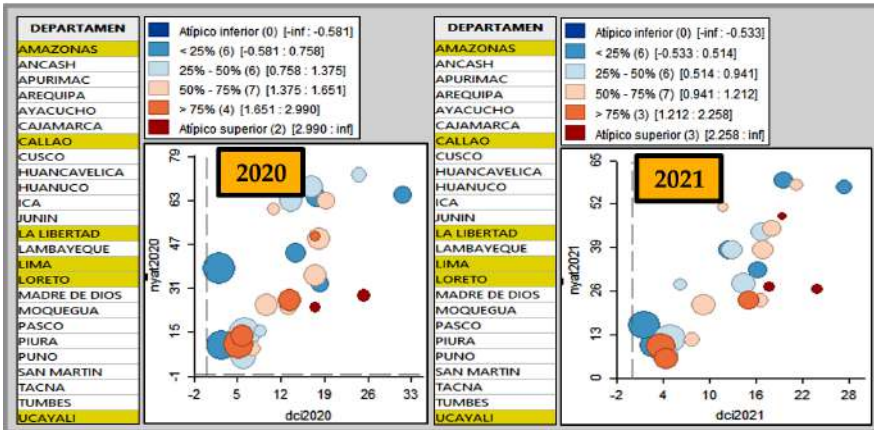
DEPARTAMEN
AMAZONAS
ANCASH
APURIMAC
AREQUIPA
AYACUCHO
CAJAMARCA
CALLAO
CUSCO
HUANCAVELICA
HUANUCO
ICA
JUNIN
LA LIBERTAD
LAMBAYEQUE
LIMA
LORETO
MADRE DE DIOS
MOQUEGUA
PASCO
PIURA
PUNO
SAN MARTIN
TACNA
TUMBES
UCAYALI

Atípico inferior (0) [-inf : -0.581]
< 25% (6) [-0.581 : 0.758]
25% - 50% (6) [0.758 : 1.375]
50% - 75% (7) [1.375 : 1.651]
> 75% (4) [1.651 : 2.990]
Atípico superior (2) [2.990 : inf]

2020

nyat2020
79
63
47
31
15
-1
-2
6
10
13
17
20
26
33
dci2020

DEPARTAMEN
AMAZONAS
ANCASH
APURIMAC
AREQUIPA
AYACUCHO
CAJAMARCA
CALLAO
CUSCO
HUANCAVELICA
HUANUCO
ICA
JUNIN
LA LIBERTAD
LAMBAYEQUE
LIMA
LORETO
MADRE DE DIOS
MOQUEGUA
PASCO
PIURA
PUNO
SAN MARTIN
TACNA
TUMBES
UCAYALI

Atípico inferior (0) [-inf : -0.533]
< 25% (6) [-0.533 : 0.514]
25% - 50% (6) [0.514 : 0.941]
50% - 75% (7) [0.941 : 1.212]
> 75% (3) [1.212 : 2.258]
Atípico superior (3) [2.258 : inf]

2021

nyat2021
65
52
39
26
13
0
-2
4
10
16
22
28
dci2021